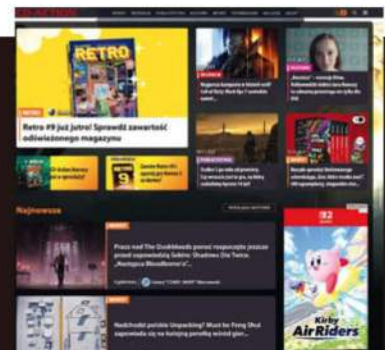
RETRO

Retro #9 już jutro! Sprawdź zawartość odświeżonego magazynu

Najnowsze

Prace nad The Duskbloods ponoć rozpoczęte jeszcze przed zapowiedzią Sekiro: Shadows Die Twice. „Następca Bloodborne'a",

Nadchodzi polskie Unpacking? Może be Feng Shui zapowiada się na kolejną perełkę wśród gier

Kirby Air Riders